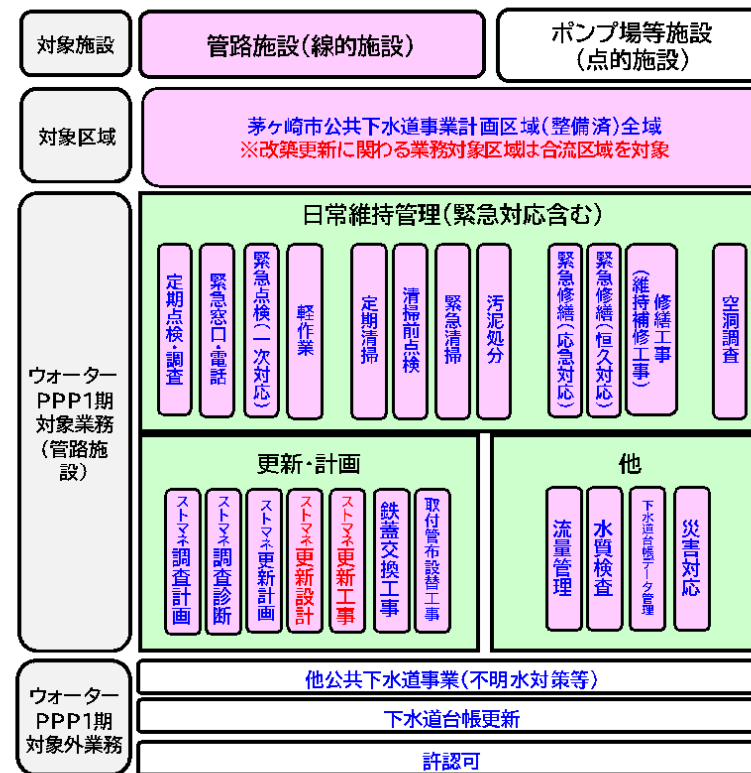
対象施設

管路施設(線的施設)

ポンプ場等施設 (点的施設)

対象区域

茅ヶ崎市公共下水道事業計画区域(整備済)全域
※改築更新に関わる業務対象区域は合流区域を対象

ウォーターPPP1期対象業務(管路施設)

日常維持管理(緊急対応含む)

定期点検・調査

緊急窓口・電話

緊急点検(一次対応)

軽作業

定期清掃

清掃前点検

緊急清掃

汚泥処分

緊急修繕(応急対応)

緊急修繕(恒久対応)

修繕工事(維持補修工事)

空洞調査

更新・計画

ストマネ調査計画

ストマネ調査診断

ストマネ更新計画

ストマネ更新設計

ストマネ更新工事

鉄蓋交換工事

取付管布設替工事

他

流量管理

水質検査

下水道台帳データ管理

災害対応

ウォーターPPP1期対象外業務

他公共下水道事業(不明水対策等)

下水道台帳更新

許認可